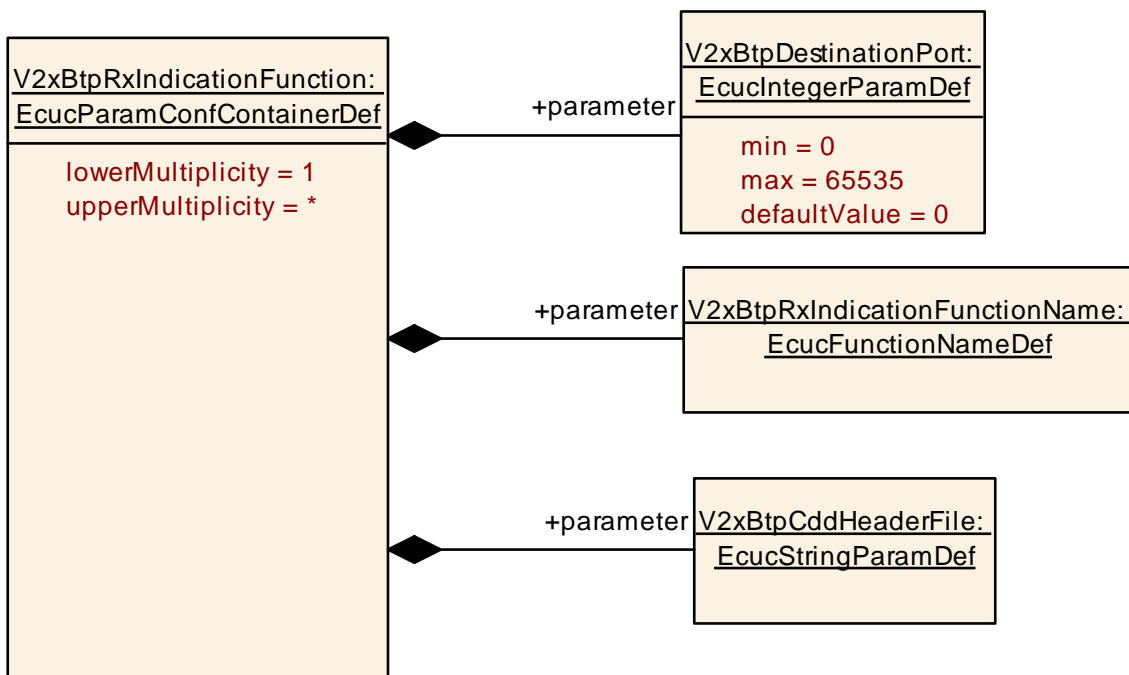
V2xBtpRxIndicationFunction:
EcucParamConfContainerDef

lowerMultiplicity = 1
upperMultiplicity = *

+parameter

V2xBtpDestinationPort:
EcucIntegerParamDef

min = 0
max = 65535
defaultValue = 0

+parameter

V2xBtpRxIndicationFunctionName:
EcucFunctionNameDef

+parameter

V2xBtpCddHeaderFile:
EcucStringParamDef